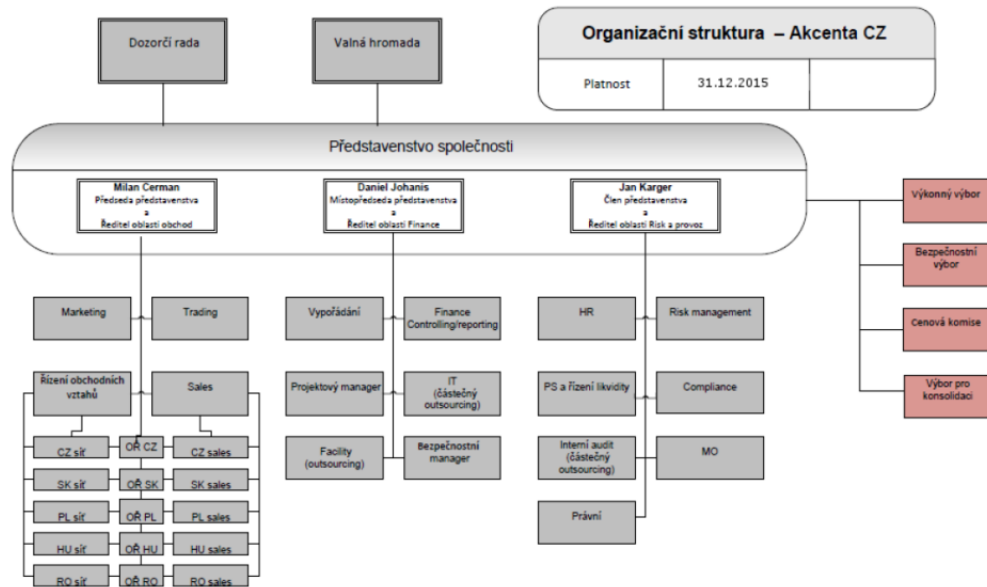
Dozorčí rada

Valná hromada

Organizační struktura – Akcenta CZ

Platnost

31.12.2015

Představenstvo společnosti

Milan Cerman
Předseda představenstva
a
Ředitel oblasti obchod

Daniel Johanis
Místopředseda představenstva
a
Ředitel oblasti Finance

Jan Karger
Člen představenstva
a
Ředitel oblasti Risk a provoz

Výkonný výbor

Bezpečnostní výbor

Cenová komise

Výbor pro konsolidaci

Marketing

Trading

Řízení obchodních vztahů

Sales

CZ síť

OŘ CZ

CZ sales

SK síť

OŘ SK

SK sales

PL síť

OŘ PL

PL sales

HU síť

OŘ HU

HU sales

RO síť

OŘ RO

RO sales

Vypořádání

Finance Controlling/reporting

Projektový manager

IT (částečný outsourcing)

Facility (outsourcing)

Bezpečnostní manager

HR

Risk management

PS a řízení likvidity

Compliance

Interní audit (částečný outsourcing)

MO

Právní